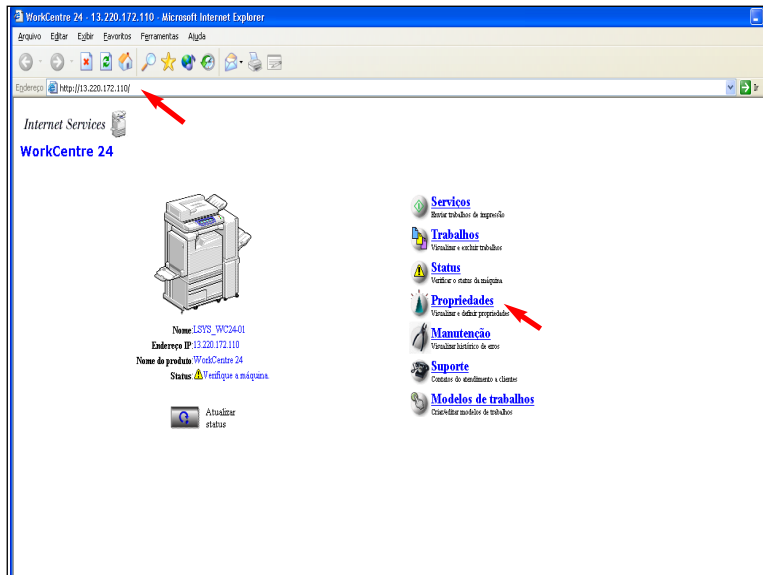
WorkCentre 24 - 13.220.172.110 - Microsoft Internet Explorer

Arquivo Editar Exibir Favoritos Ferramentas Ajuda

Endereço http://13.220.172.110/

Ir

Internet Services

WorkCentre 24

Nome:LSYS_WC24-01
Endereço IP:13.220.172.110
Nome do produto:WorkCentre 24
Status: Verifique a máquina.

Atualizar status

Serviços
Enviar trabalhos de impressão

Trabalhos
Visualizar e excluir trabalhos

Status
Verificar o status da máquina

Propriedades
Visualizar e definir propriedades

Manutenção
Visualizar histórico de erros

Suporte
Contatos do atendimento a clientes

Modelos de trabalhos
Criar/editar modelos de trabalhos